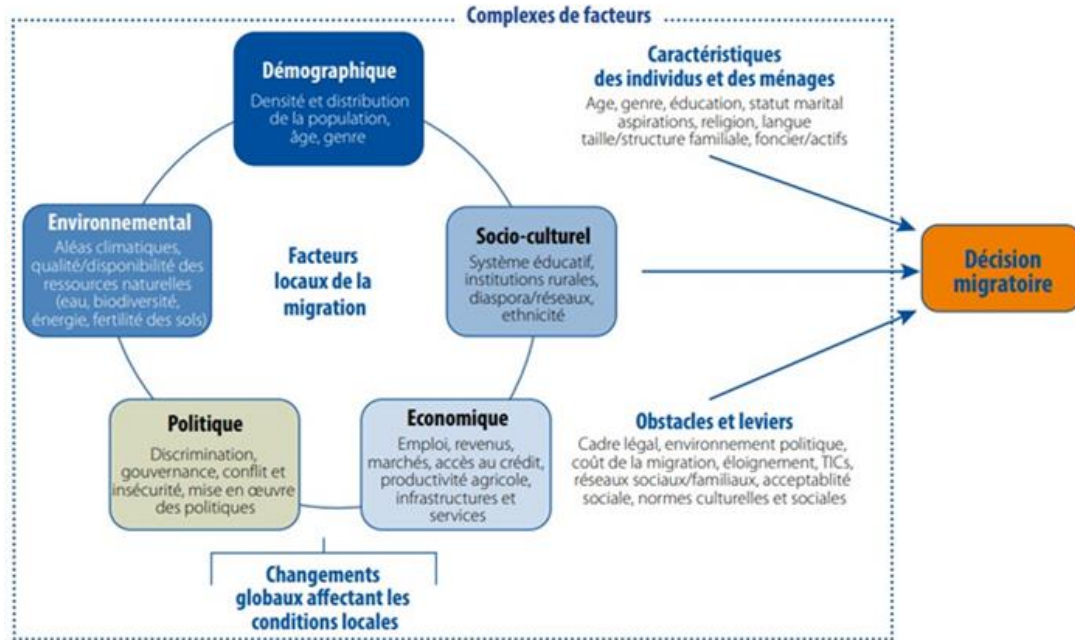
Complexes de facteurs

Démographique
Densité et distribution de la population, âge, genre

Caractéristiques des individus et des ménages
Age, genre, éducation, statut marital aspirations, religion, langue taille/structure familiale, foncier/actifs

Environnemental
Aléas climatiques, qualité/disponibilité des ressources naturelles (eau, biodiversité, énergie, fertilité des sols)

Facteurs locaux de la migration

Socio-culturel
Système éducatif, institutions rurales, diaspora/réseaux, ethnicité

Décision migratoire

Politique
Discrimination, gouvernance, conflit et insécurité, mise en œuvre des politiques

Economique
Emploi, revenus, marchés, accès au crédit, productivité agricole, infrastructures et services

Obstacles et leviers
Cadre légal, environnement politique, coût de la migration, éloignement, TICs, réseaux sociaux/familiaux, acceptablité sociale, normes culturelles et sociales

Changements globaux affectant les conditions locales